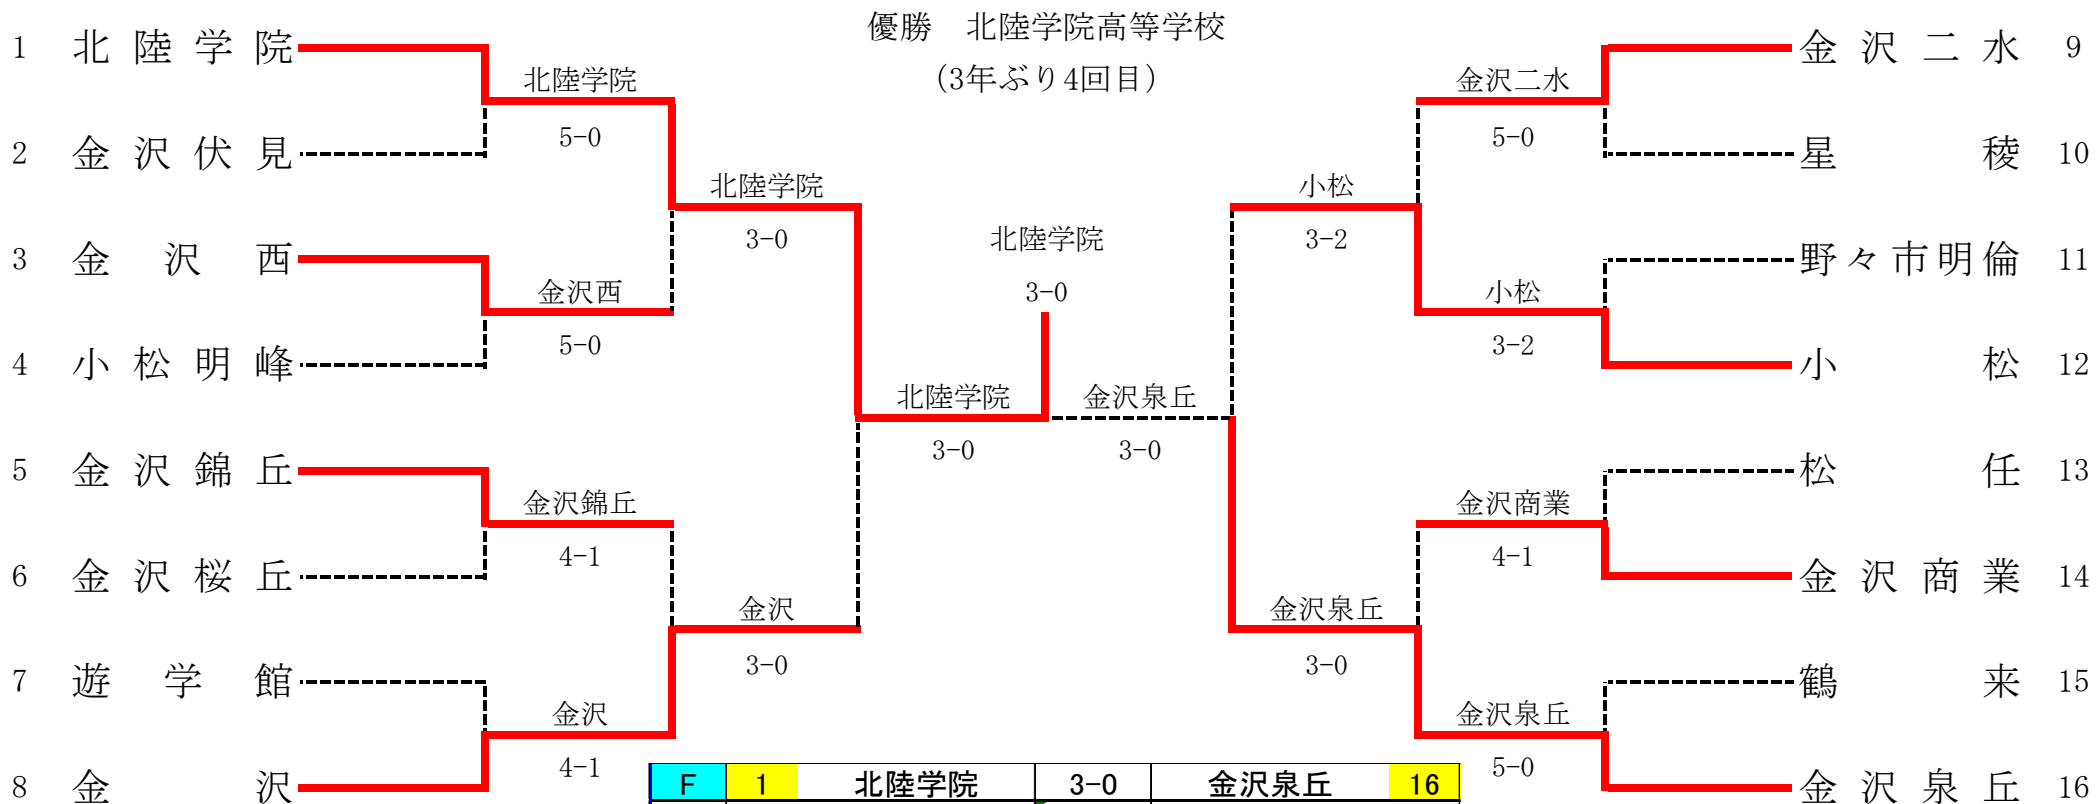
優勝　北陸学院高等学校
（3年ぶり4回目）

1 北陸学院
2 金沢伏見
3 金沢西
4 小松明峰
5 金沢錦丘
6 金沢桜丘
7 遊学館
8 金沢

金沢二水 9
星稜 10
野々市明倫 11
小松 12
松任 13
金沢商業 14
鶴来 15
金沢泉丘 16

北陸学院
5-0
金沢西
5-0
金沢錦丘
4-1
金沢
4-1

北陸学院
3-0
金沢
3-0

北陸学院
3-0

北陸学院
3-0

金沢泉丘
3-0

金沢二水
5-0
小松
3-2
金沢商業
4-1
金沢泉丘
5-0

小松
3-2
金沢泉丘
3-0

| F | 1 | 北陸学院 | 3-0 | 金沢泉丘 | 16 |
|---|---|---|---|---|---|